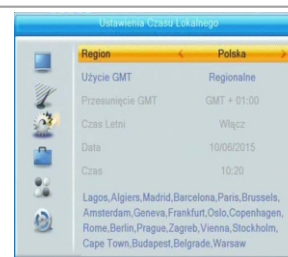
Ustawienia Czasu Lokalnego

Region < Polska >

Użycie GMT Regionalne

Przesunięcie GMT GMT + 01:00

Czas Letni Włącz

Data 10/06/2015

Czas 10:20

Lagos,Algiers,Madrid,Barcelona,Paris,Brussels, Amsterdam,Geneva,Frankfurt,Oslo,Copenhagen, Rome,Berlin,Prague,Zagreb,Vienna,Stockholm, Cape Town,Budapest,Belgrade,Warsaw